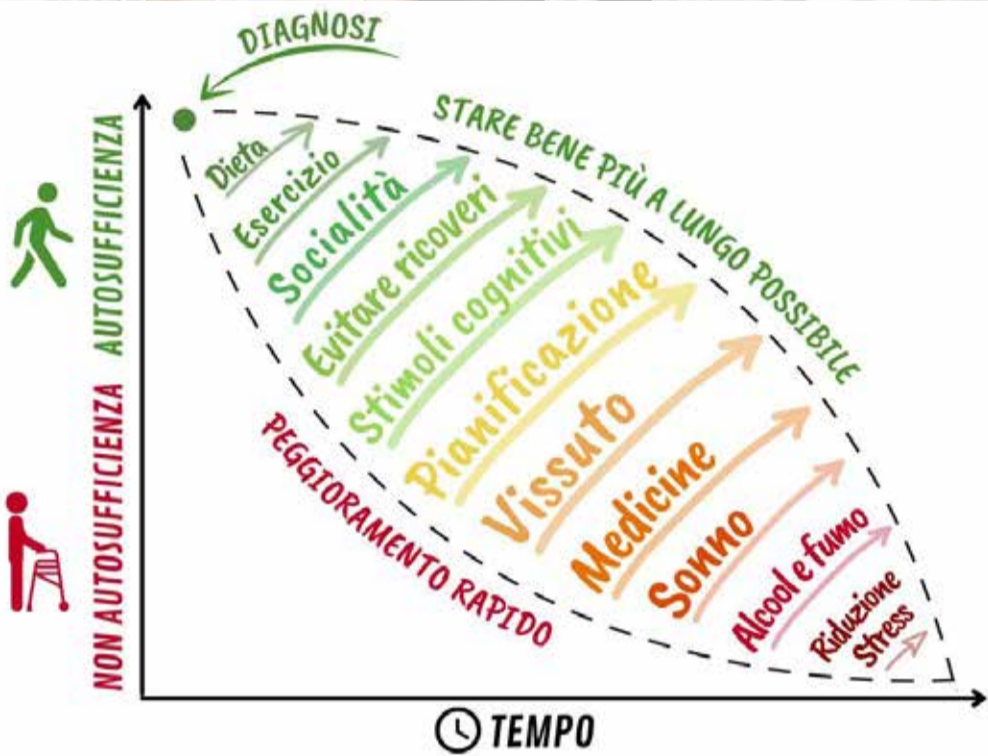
DIAGNOSI

AUTOSUFFICIENZA

NON AUTOSUFFICIENZA

STARE BENE PIÙ A LUNGO POSSIBILE

Dieta
Esercizio
Socialità
Evitare ricoveri
Stimoli cognitivi
Pianificazione
Vissuto
Medicine
Sonno
Alcool e fumo
Riduzione Stress

PEGGIORAMENTO RAPIDO

TEMPO